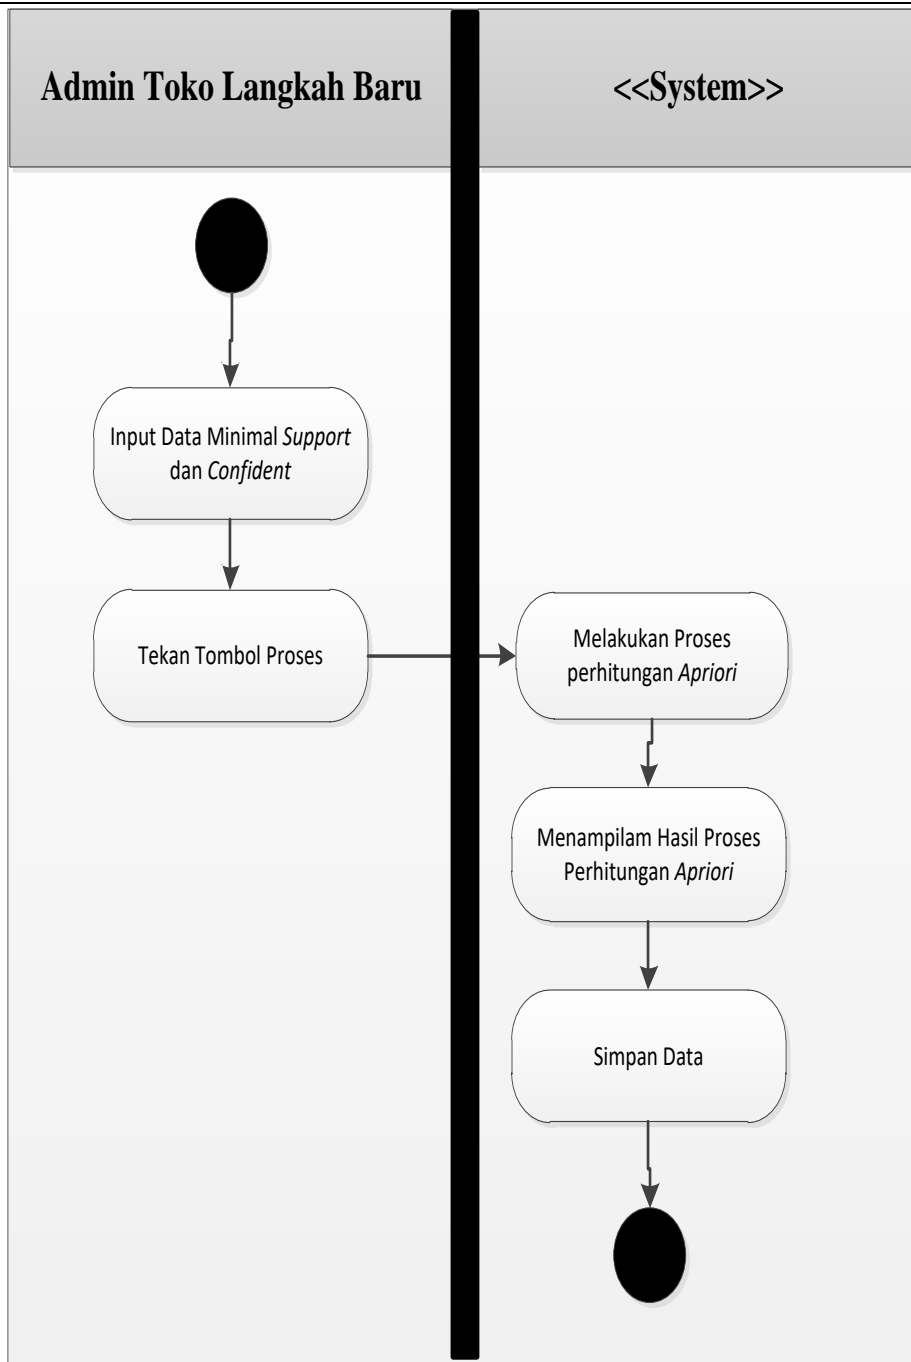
Admin Toko Langkah Baru

<<System>>

Input Data Minimal *Support* dan *Confident*

Tekan Tombol Proses

Melakukan Proses perhitungan *Apriori*

Menampilam Hasil Proses Perhitungan *Apriori*

Simpan Data